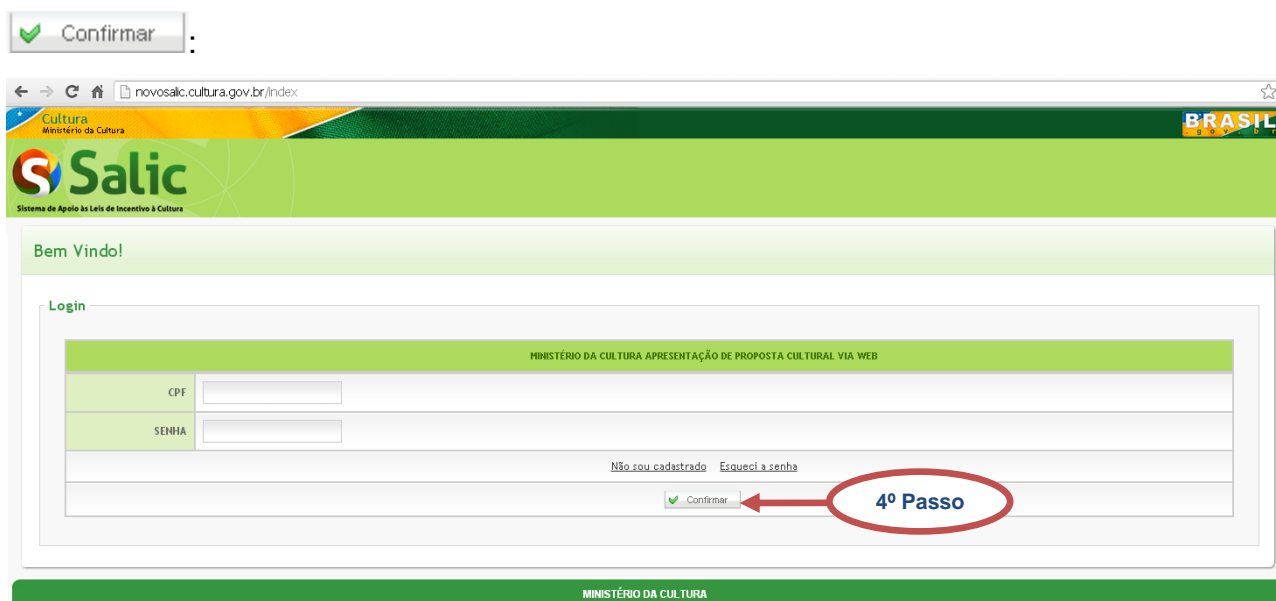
Confirmar.

novosalic.cultura.gov.br/index

Cultura
Ministério da Cultura

BRASIL
gov.br

Salic
Sistema de Apoio às Leis de Incentivo à Cultura

Bem Vindo!

Login

| MINISTÉRIO DA CULTURA APRESENTAÇÃO DE PROPOSTA CULTURAL VIA WEB | |
|---|---|
| CPF | |
| SENHA | |
| Não sou cadastrado Esqueci a senha | |
| Confirmar | |

4º Passo

MINISTÉRIO DA CULTURA